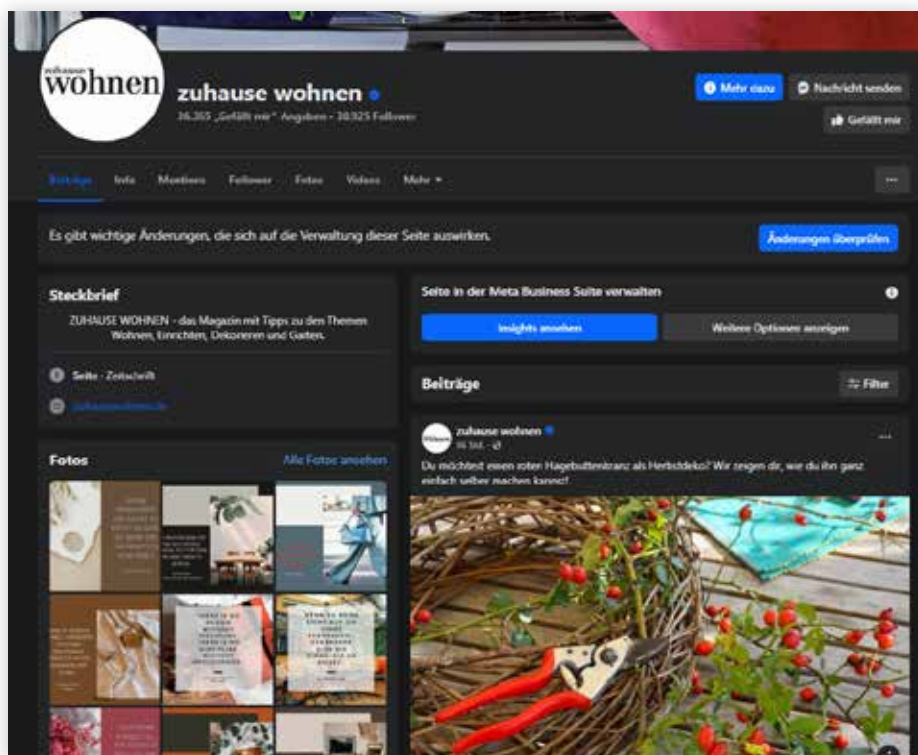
zuhause wohnen

zuhause wohnen

36.355 „Gefällt mir"-Angaben • 38.925 Follower

Mehr dazu

Nachricht senden

Gefällt mir

Beiträge Info Mentions Follower Fotos Videos Mehr

...

Es gibt wichtige Änderungen, die sich auf die Verwaltung dieser Seite auswirken.

Änderungen überprüfen

Steckbrief

ZUHAUSE WOHNEN - das Magazin mit Tipps zu den Themen Wohnen, Einrichten, Dekorieren und Garten.

Seite · Zeitschrift

zuhausewohnen.de

Fotos

Alle Fotos ansehen

Seite in der Meta Business Suite verwalten

Insights ansehen

Weitere Optionen anzeigen

Beiträge

Filter

zuhause wohnen

16 Std.

Du möchtest einen roten Hagebuttenkranz als Herbstdeko? Wir zeigen dir, wie du ihn ganz einfach selber machen kannst!